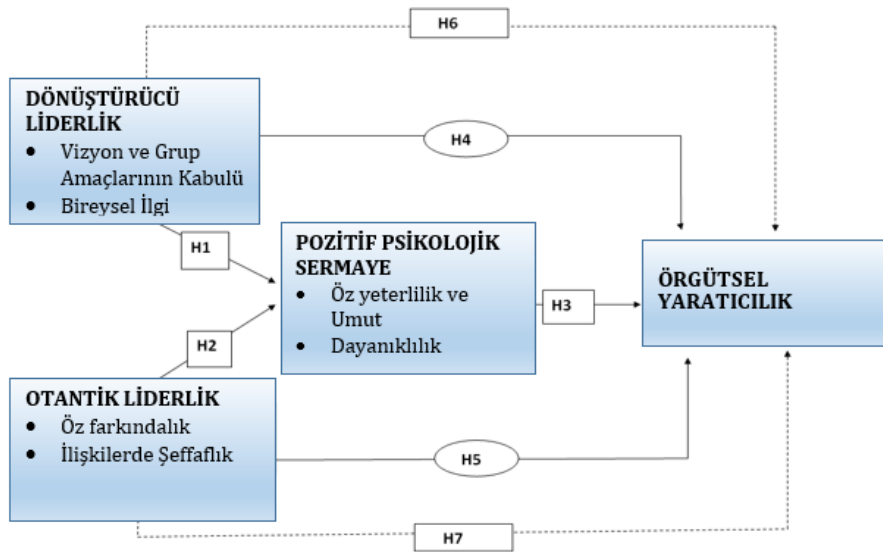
H6

DÖNÜŞTÜRÜCÜ LİDERLİK
- Vizyon ve Grup Amaçlarının Kabulü
- Bireysel İlgi

H4

H1

POZİTİF PSİKOLOJİK SERMAYE
- Öz yeterlilik ve Umut
- Dayanıklılık

H3

ÖRGÜTSEL YARATICILIK

H2

OTANTİK LİDERLİK
- Öz farkındalık
- İlişkilerde Şeffaflık

H5

H7